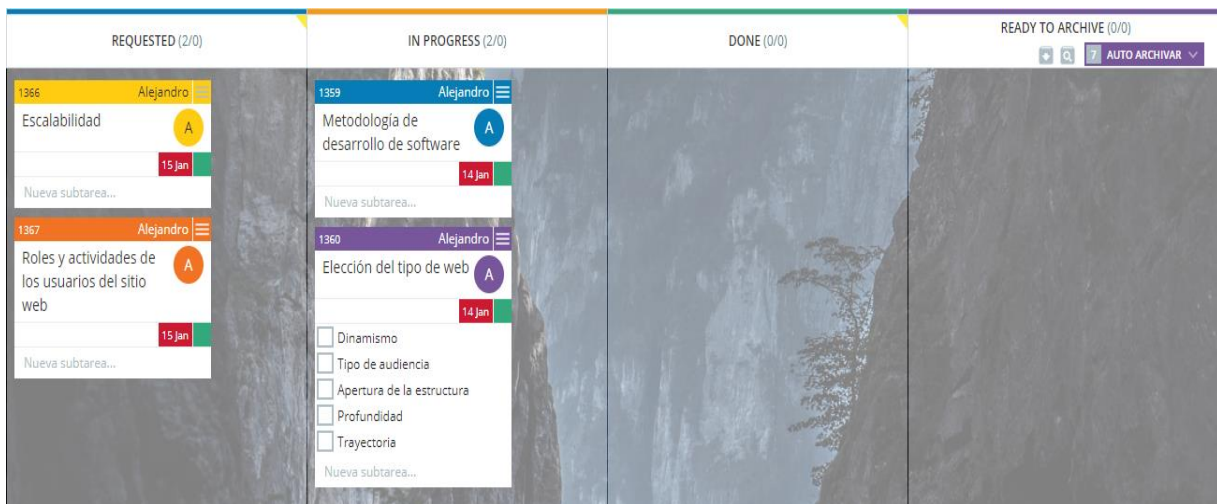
REQUESTED (2/0)

1366 Alejandro
Escalabilidad
A
15 Jan
Nueva subtarea...

1367 Alejandro
Roles y actividades de los usuarios del sitio web
A
15 Jan
Nueva subtarea...

IN PROGRESS (2/0)

1359 Alejandro
Metodología de desarrollo de software
A
14 Jan
Nueva subtarea...

1360 Alejandro
Elección del tipo de web
A
14 Jan
Dinamismo
Tipo de audiencia
Apertura de la estructura
Profundidad
Trayectoria
Nueva subtarea...

DONE (0/0)

READY TO ARCHIVE (0/0)
7 AUTO ARCHIVAR